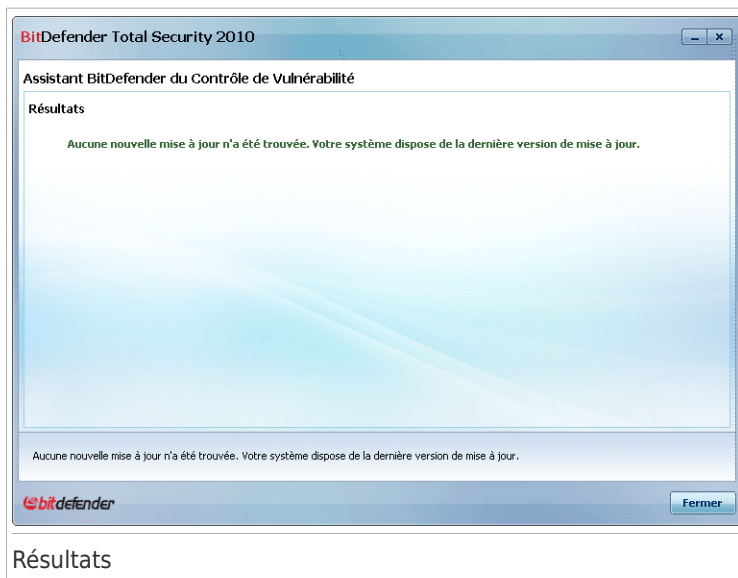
BitDefender Total Security 2010

Assistant BitDefender du Contrôle de Vulnérabilité

Résultats

Aucune nouvelle mise à jour n'a été trouvée. Votre système dispose de la dernière version de mise à jour.

Aucune nouvelle mise à jour n'a été trouvée. Votre système dispose de la dernière version de mise à jour.

bitdefender

Fermer

Résultats